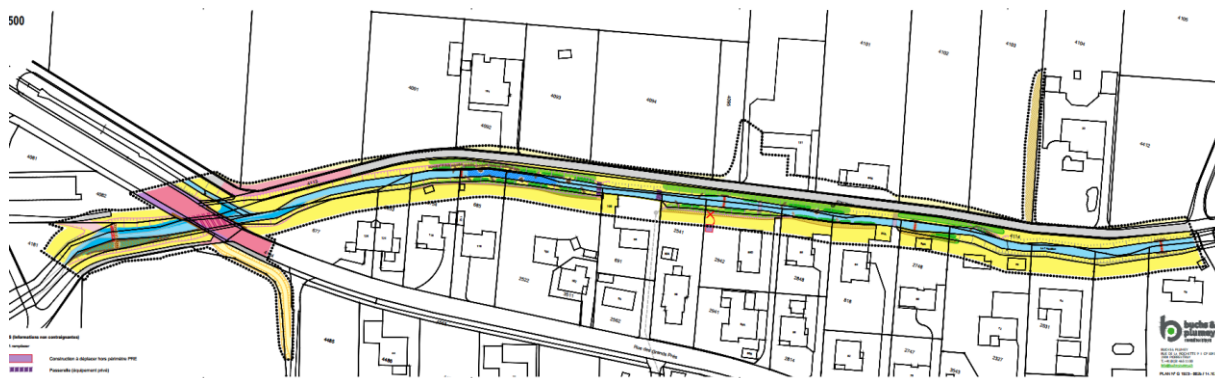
500

4166

4181

4182

4183

4184

4091

4093

4094

4092

4412

4081

4082

4181

577

2541

2542

2522

2548

2148

518

2531

2327

2542

2561

2562

2814

2747

4485

4486

Rue des Grands Prés

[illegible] (informations non contraignantes)

Construction à déplacer hors périmètre PRE

Passerelle (équipement privé)

buchs & plumey

PLAN N° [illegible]